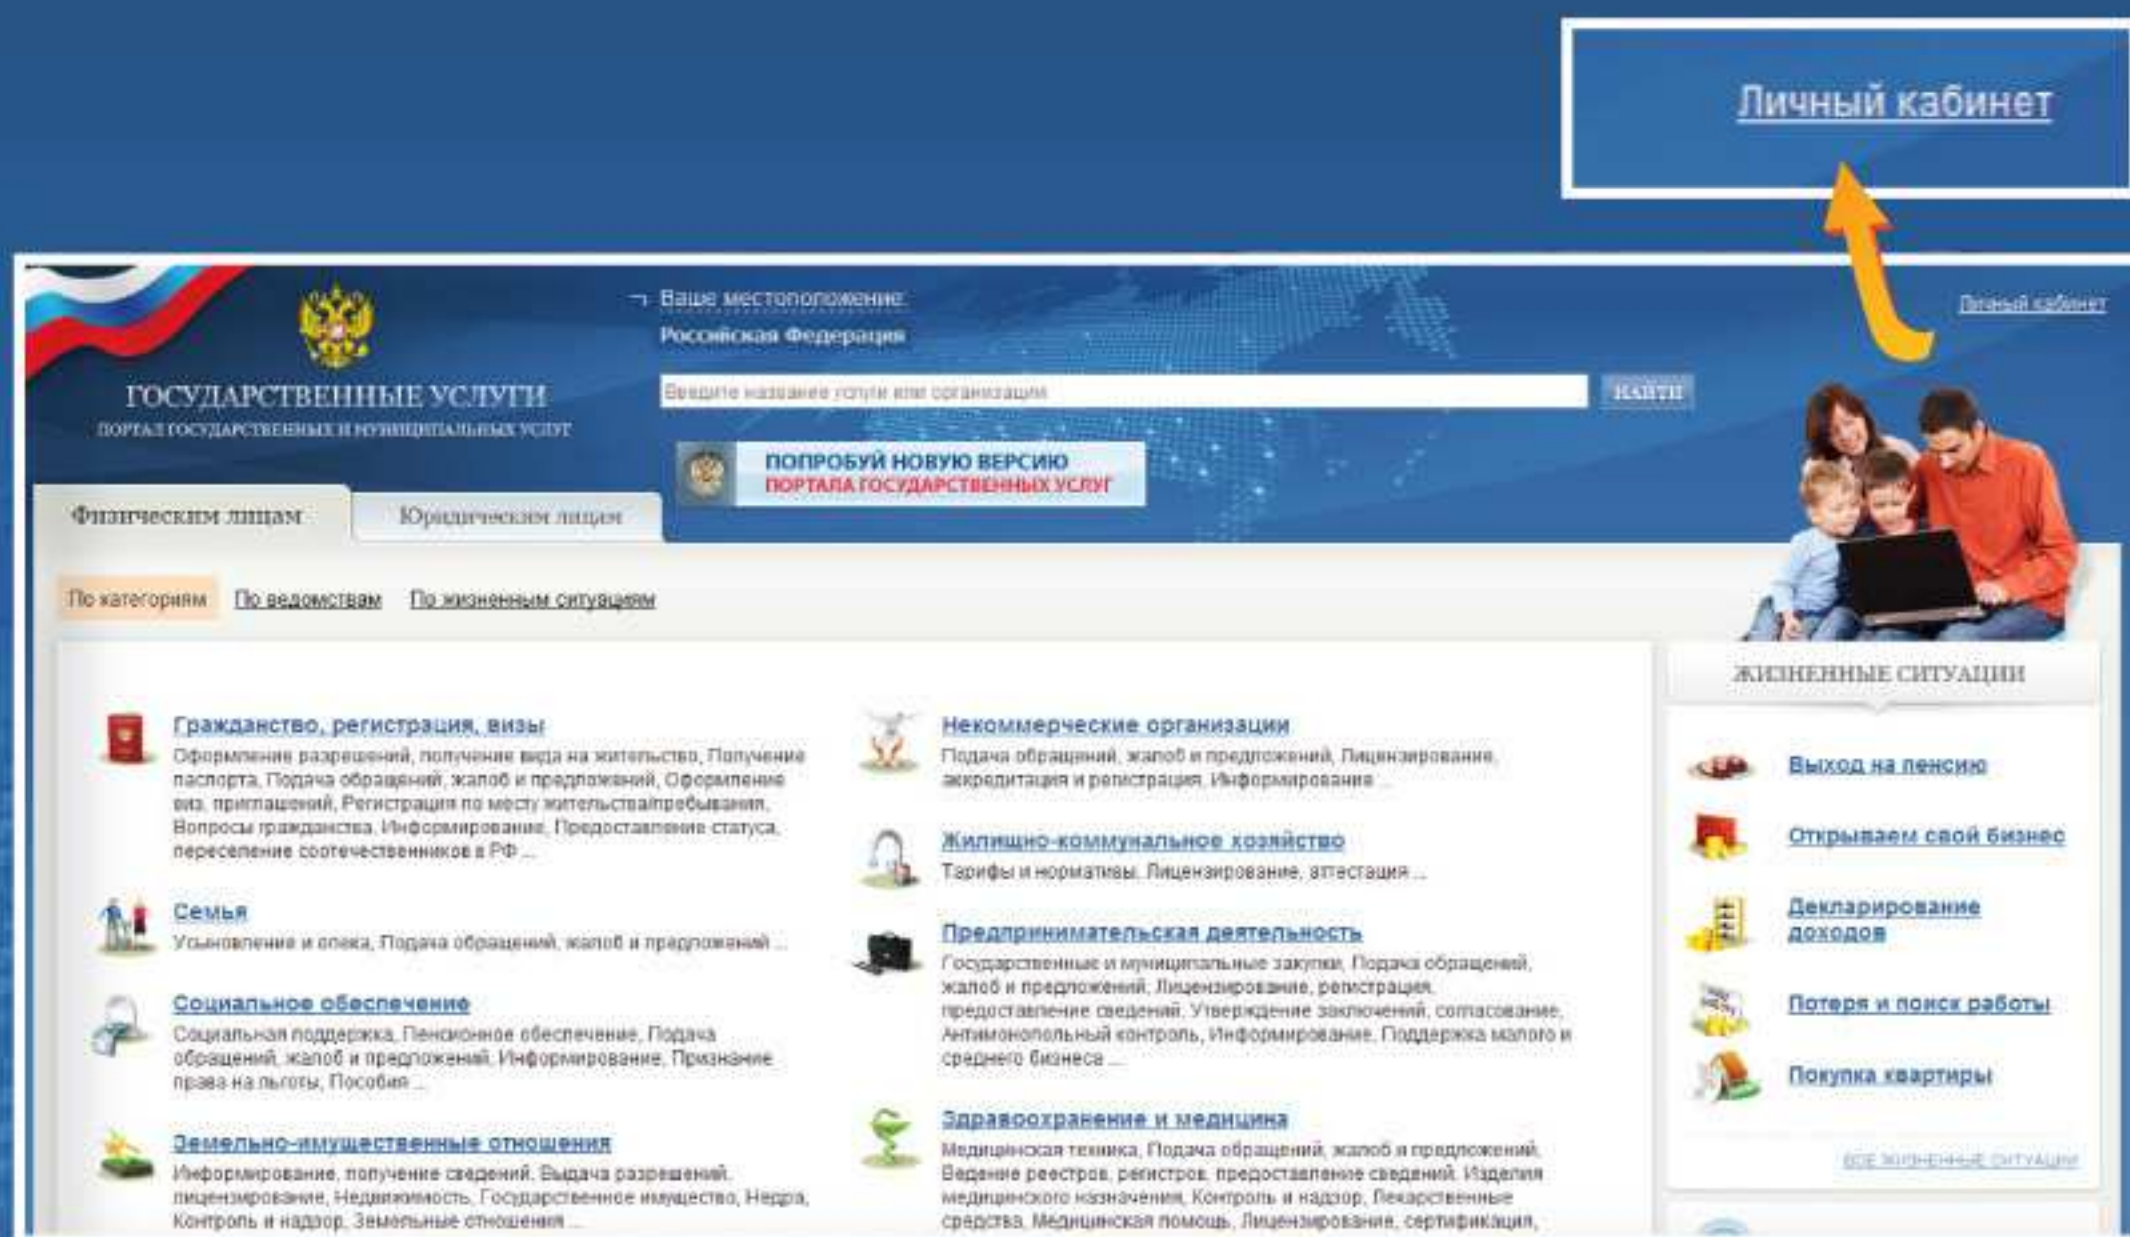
Личный кабинет

ГОСУДАРСТВЕННЫЕ УСЛУГИ
ПОРТАЛ ГОСУДАРСТВЕННЫХ И МУНИЦИПАЛЬНЫХ УСЛУГ

Ваше местоположение:
Российская Федерация

Личный кабинет

Введите название услуги или организации
НАЙТИ

ПОПРОБУЙ НОВУЮ ВЕРСИЮ
ПОРТАЛА ГОСУДАРСТВЕННЫХ УСЛУГ

Физическим лицам
Юридическим лицам

По категориям По ведомствам По жизненным ситуациям

Гражданство, регистрация, визы
Оформление разрешений, получение вида на жительство, Получение паспорта, Подача обращений, жалоб и предложений, Оформление виз, приглашений, Регистрация по месту жительства/пребывания, Вопросы гражданства, Информирование, Предоставление статуса, переселение соотечественников в РФ ...

Семья
Усыновление и опека, Подача обращений, жалоб и предложений ...

Социальное обеспечение
Социальная поддержка, Пенсионное обеспечение, Подача обращений, жалоб и предложений, Информирование, Признание права на льготы, Пособия ...

Земельно-имущественные отношения
Информирование, получение сведений, Выдача разрешений, лицензирование, Недвижимость, Государственное имущество, Недра, Контроль и надзор, Земельные отношения ...

Некоммерческие организации
Подача обращений, жалоб и предложений, Лицензирование, аккредитация и регистрация, Информирование ...

Жилищно-коммунальное хозяйство
Тарифы и нормативы, Лицензирование, аттестация ...

Предпринимательская деятельность
Государственные и муниципальные закупки, Подача обращений, жалоб и предложений, Лицензирование, регистрация, предоставление сведений, Утверждение заключений, согласование, Антимонопольный контроль, Информирование, Поддержка малого и среднего бизнеса ...

Здравоохранение и медицина
Медицинская техника, Подача обращений, жалоб и предложений, Ведение реестров, регистров, предоставление сведений, Изделия медицинского назначения, Контроль и надзор, Лекарственные средства, Медицинская помощь, Лицензирование, сертификация,

ЖИЗНЕННЫЕ СИТУАЦИИ
Выход на пенсию
Открываем свой бизнес
Декларирование доходов
Потеря и поиск работы
Покупка квартиры
ВСЕ ЖИЗНЕННЫЕ СИТУАЦИИ